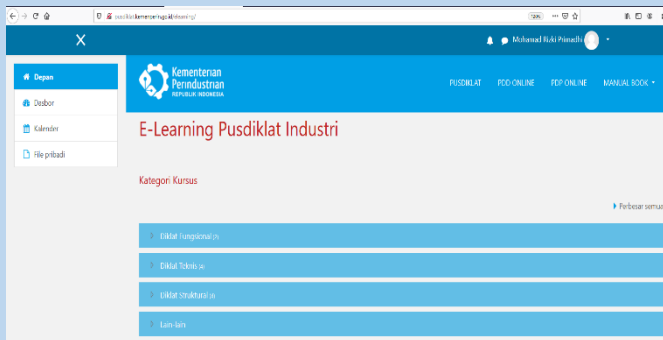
pusdiklat.kemenperin.go.id/elearning/

58%

X

Mohamad Rizki Primadhi

Depan

Dasbor

Kalender

File pribadi

Kementerian Perindustrian REPUBLIK INDONESIA

PUSDIKLAT

PDD ONLINE

PDP ONLINE

MANUAL BOOK

E-Learning Pusdiklat Industri

Kategori Kursus

Perbesar semua

Diklat Fungsional (7)

Diklat Teknis (4)

Diklat Struktural (2)

Lain-lain